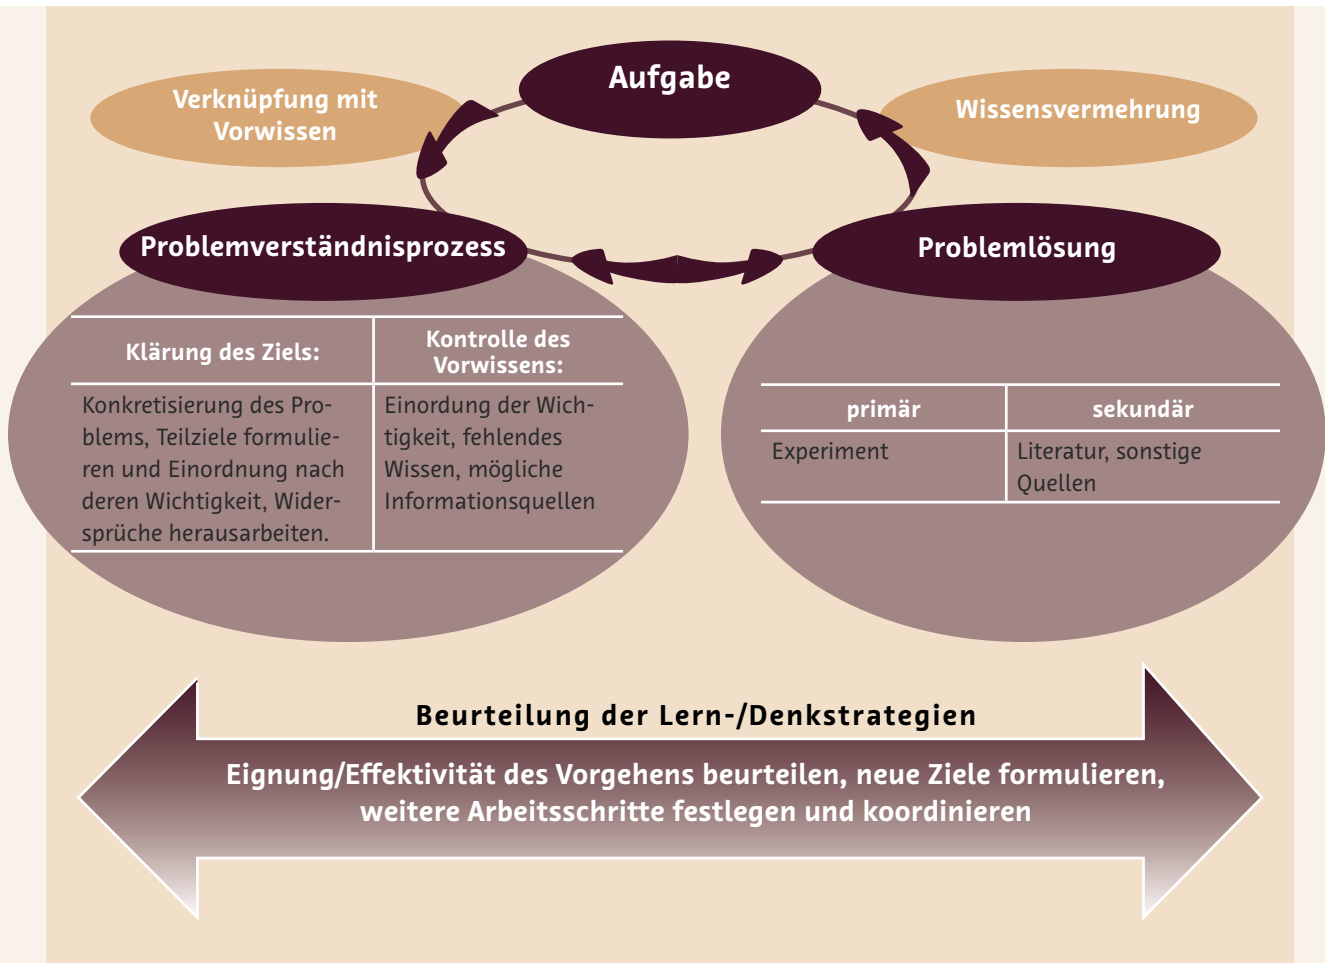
Aufgabe

Verknüpfung mit Vorwissen

Wissensvermehrung

Problemverständnisprozess

Problemlösung

| Klärung des Ziels: | Kontrolle des Vorwissens: |
|---|---|
| Konkretisierung des Problems, Teilziele formulieren und Einordnung nach deren Wichtigkeit, Widersprüche herausarbeiten. | Einordung der Wichtigkeit, fehlendes Wissen, mögliche Informationsquellen |

| primär | sekundär |
|---|---|
| Experiment | Literatur, sonstige Quellen |

Beurteilung der Lern-/Denkstrategien

Eignung/Effektivität des Vorgehens beurteilen, neue Ziele formulieren, weitere Arbeitsschritte festlegen und koordinieren